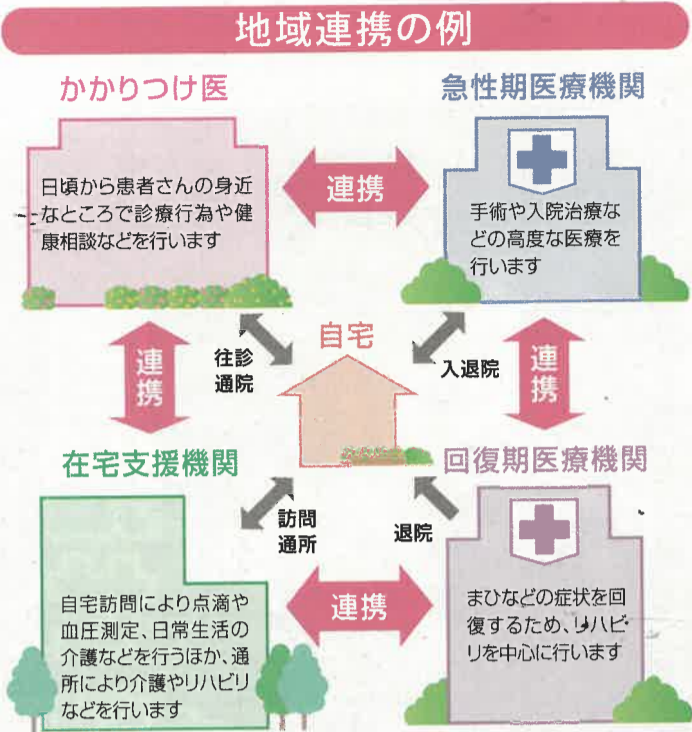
地域連携の例

かかりつけ医

日頃から患者さんの身近なところで診療行為や健康相談などを行います

連携

急性期医療機関

手術や入院治療などの高度な医療を行います

連携

往診
通院

自宅

入退院

連携

在宅支援機関

訪問
通所

退院

回復期医療機関

自宅訪問により点滴や血圧測定、日常生活の介護などを行うほか、通所により介護やリハビリなどを行います

連携

まひなどの症状を回復するため、リハビリを中心に行います